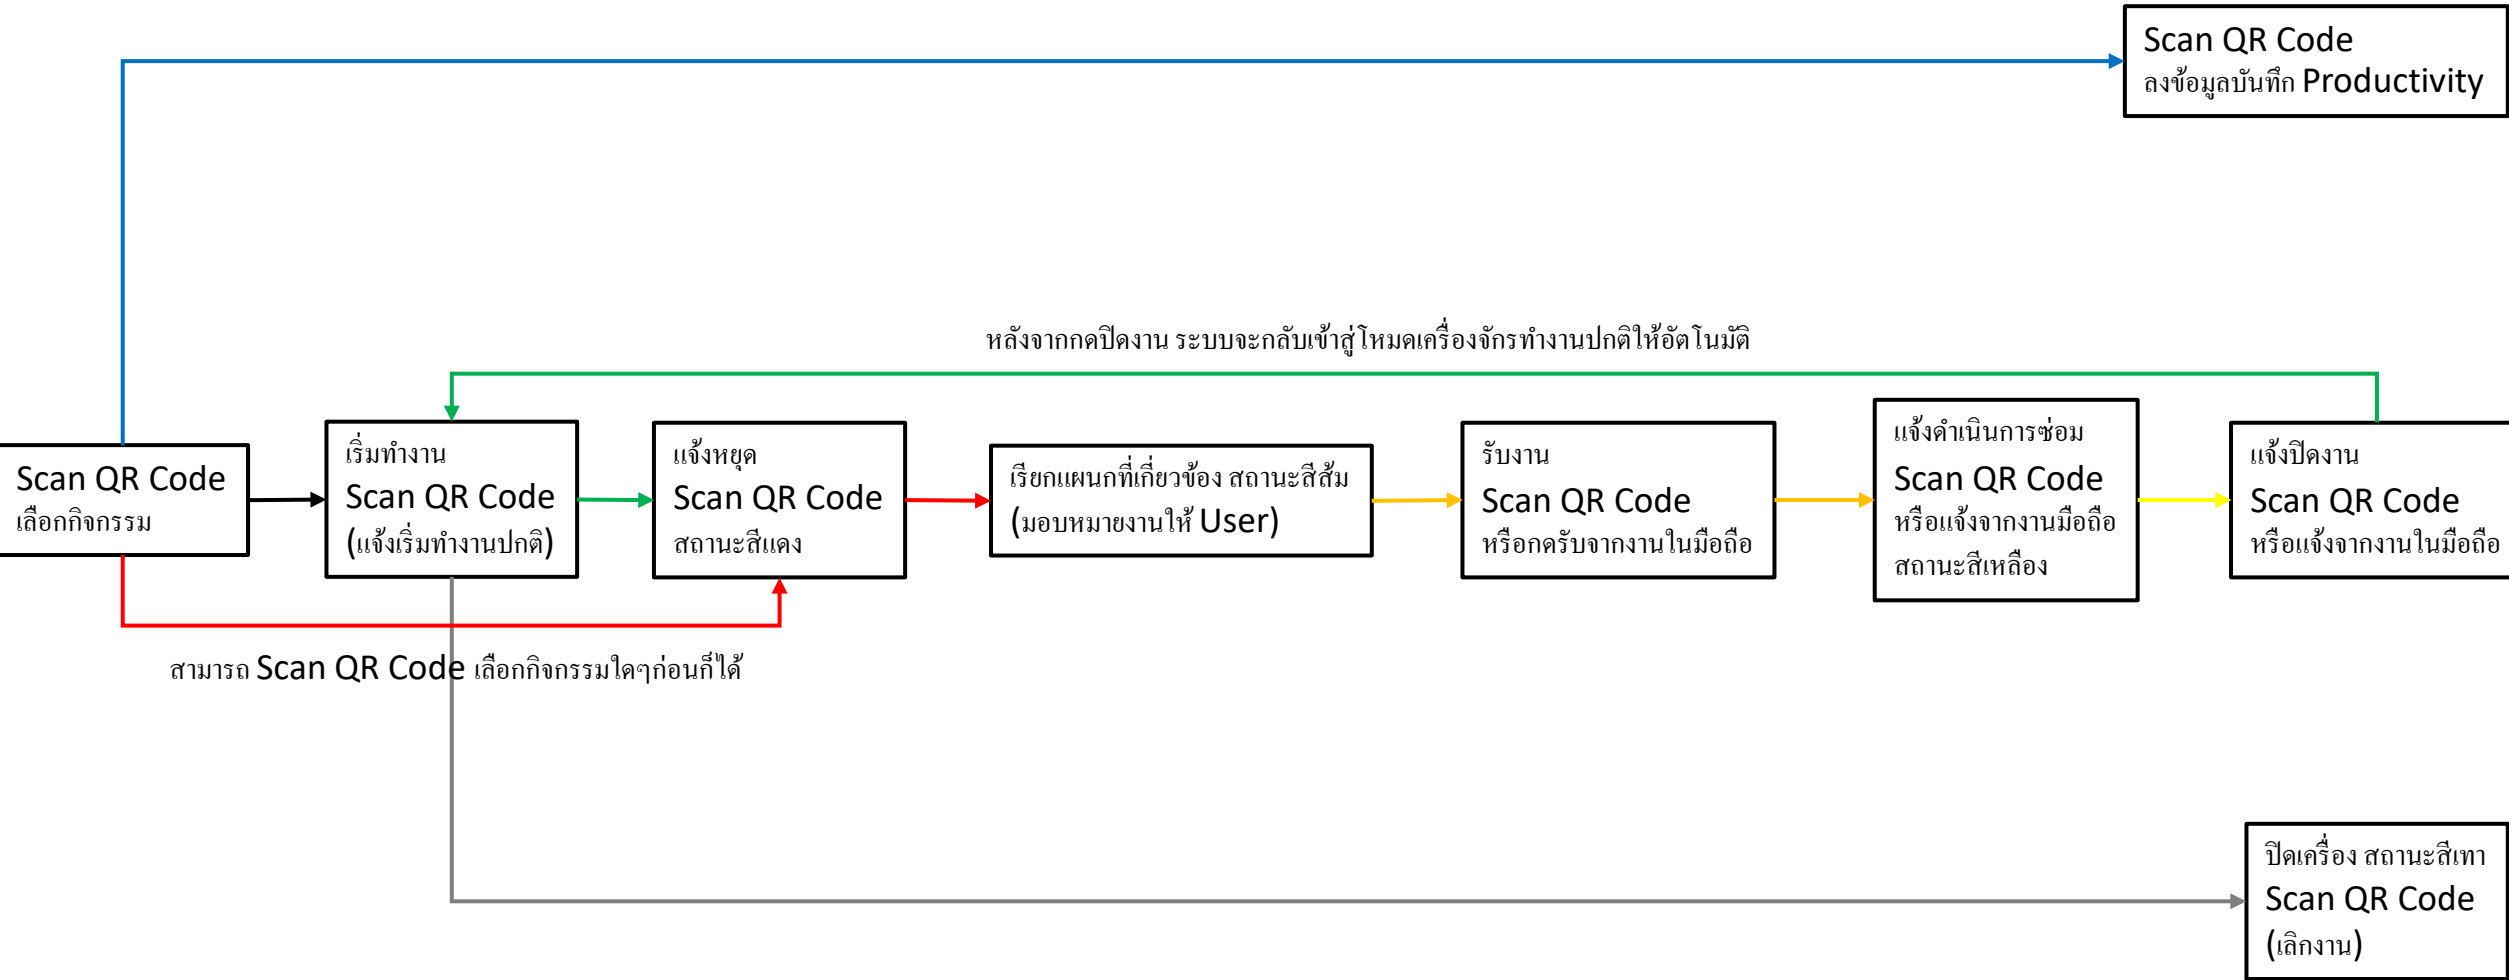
Scan QR Code
ลงข้อมูลบันทึก Productivity

หลังจากกดปิดงาน ระบบจะกลับเข้าสู่โหมดเครื่องจักรทำงานปกติให้อัตโนมัติ

Scan QR Code
เลือกกิจกรรม

เริ่มทำงาน
Scan QR Code
(แจ้งเริ่มทำงานปกติ)

แจ้งหยุด
Scan QR Code
สถานะสีแดง

เรียกแผนกที่เกี่ยวข้อง สถานะสีส้ม
(มอบหมายงานให้ User)

รับงาน
Scan QR Code
หรือกดรับจากงานในมือถือ

แจ้งดำเนินการซ่อม
Scan QR Code
หรือแจ้งจากงานมือถือ
สถานะสีเหลือง

แจ้งปิดงาน
Scan QR Code
หรือแจ้งจากงานในมือถือ

สามารถ Scan QR Code เลือกกิจกรรมใดๆก่อนก็ได้

ปิดเครื่อง สถานะสีเทา
Scan QR Code
(เลิกงาน)